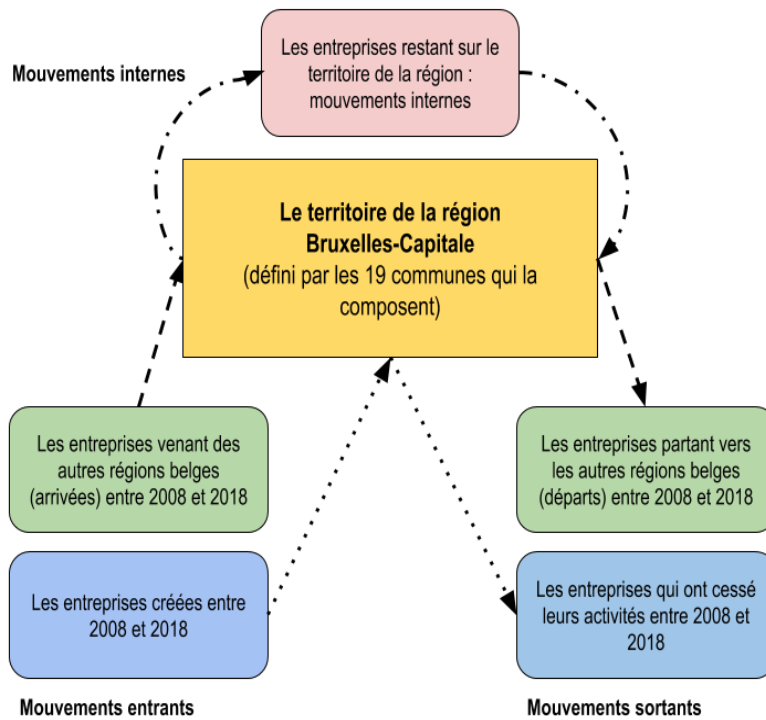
Les entreprises restant sur le territoire de la région : mouvements internes

Mouvements internes

**Le territoire de la région Bruxelles-Capitale**
(défini par les 19 communes qui la composent)

Les entreprises venant des autres régions belges (arrivées) entre 2008 et 2018

Les entreprises créées entre 2008 et 2018

Les entreprises partant vers les autres régions belges (départs) entre 2008 et 2018

Les entreprises qui ont cessé leurs activités entre 2008 et 2018

Mouvements entrants

Mouvements sortants